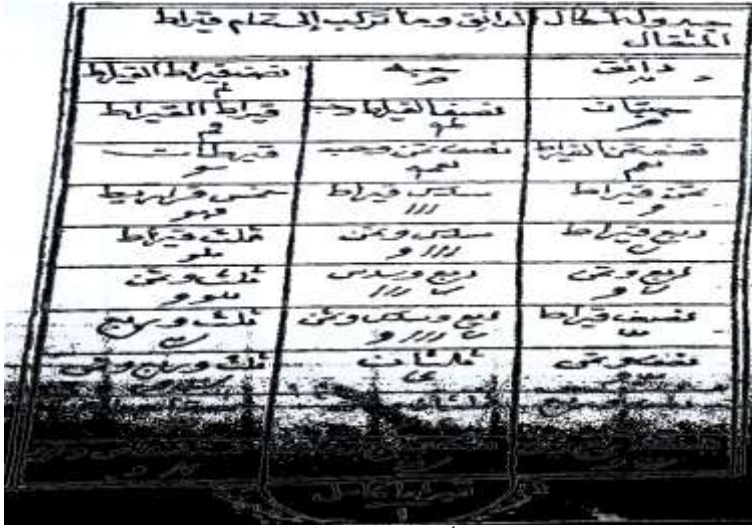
جدول لمثقال الدانق وما تركب الحكام قيراط المثقال

| دانق | حبه | نصف قيراط القيراط |
|---|---|---|
| حبات | نصف القيراط | قيراط القيراط |
| نصف ثمن القيراط | نصف ثمن حبه | قيراطات |
| ثمن قيراط | سدس قيراط | خمس قيراط |
| ربع قيراط | سدس وثمن | ثلث قيراط |
| ربع وثمن | ربع وسدس | ثلث وثمن |
| نصف قيراط | ربع وسدس وثمن | ثلث وربع |
| نصف وثمن | ثلثان | ثلث وربع وثمن |

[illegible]